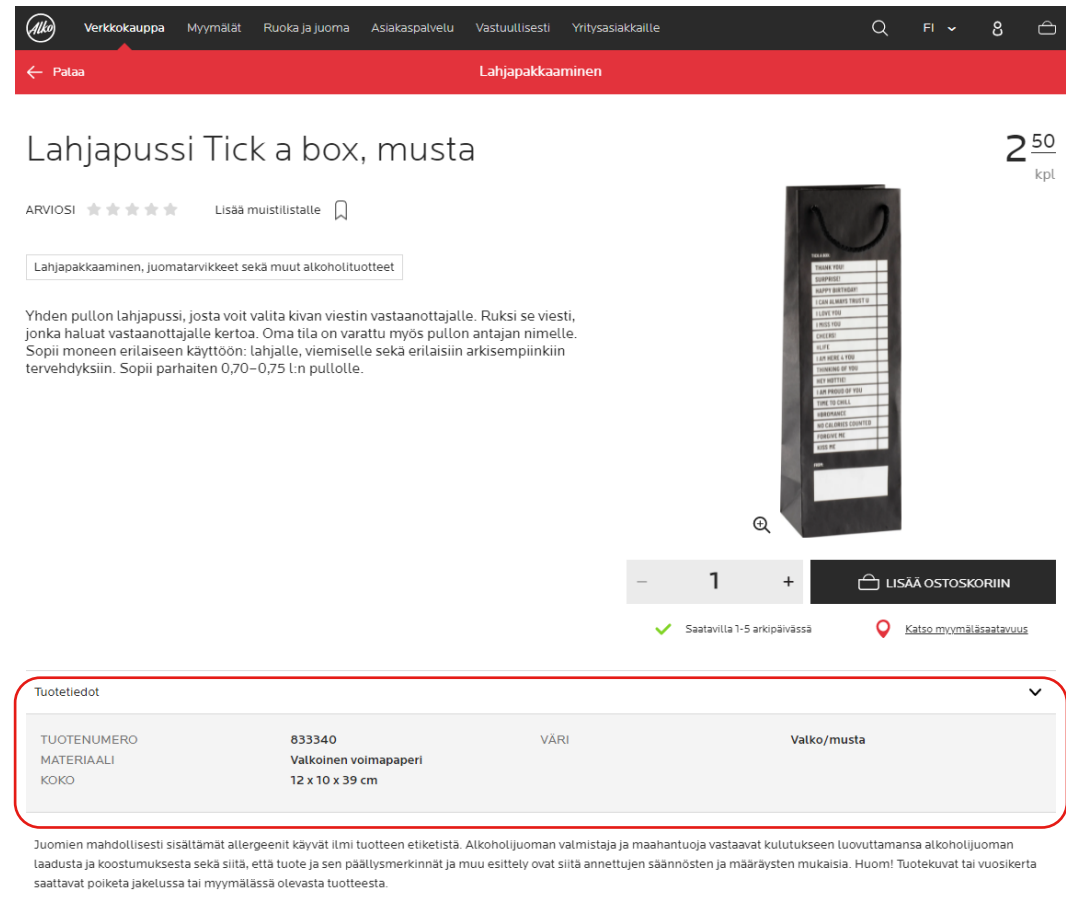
Alko Verkkokauppa Myymälät Ruoka ja juoma Asiakaspalvelu Vastuullisesti Yritysasiakkaille FI

Palaa Lahjapakkaaminen

Lahjapussi Tick a box, musta

2 $^{50}$ kpl

ARVIOSI Lisää muistilistalle

Lahjapakkaaminen, juomatarvikkeet sekä muut alkoholituotteet

Yhden pullon lahjapussi, josta voit valita kivan viestin vastaanottajalle. Ruksi se viesti, jonka haluat vastaanottajalle kertoa. Oma tila on varattu myös pullon antajan nimelle. Sopii moneen erilaiseen käyttöön: lahjalle, viemiselle sekä erilaisiin arkisempiinkiin tervehdyksiin. Sopii parhaiten 0,70–0,75 l:n pullolle.

THANK YOU!
SURPRISE!
HAPPY BIRTHDAY!
I CAN ALWAYS TRUST U
I LOVE YOU
I MISS YOU
CHEERS!
4LIFE
I AM HERE 4 YOU
THINKING OF YOU
HEY HOTTIE!
I AM PROUD OF YOU
TIME TO CHILL
ABRACADABRA
NO CALORIES COUNTED
FORGIVE ME
KISS ME

– 1 +

LISÄÄ OSTOSKORIIN

Saatavilla 1-5 arkipäivässä

Katso myymäläsaatavuus

Tuotetiedot

| TUOTENUMERO | 833340 | VÄRI | Valko/musta |
|---|---|---|---|
| MATERIAALI | Valkoinen voimapaperi | | |
| KOKO | 12 x 10 x 39 cm | | |

Juomien mahdollisesti sisältämät allergeenit käyvät ilmi tuotteen etiketistä. Alkoholijuoman valmistaja ja maahantuoja vastaavat kulutukseen luovuttamansa alkoholijuoman laadusta ja koostumuksesta sekä siitä, että tuote ja sen päällysmerkinnät ja muu esittely ovat siitä annettujen säännösten ja määräysten mukaisia. Huom! Tuotekuvat tai vuosikerta saattavat poiketa jakelussa tai myymälässä olevasta tuotteesta.